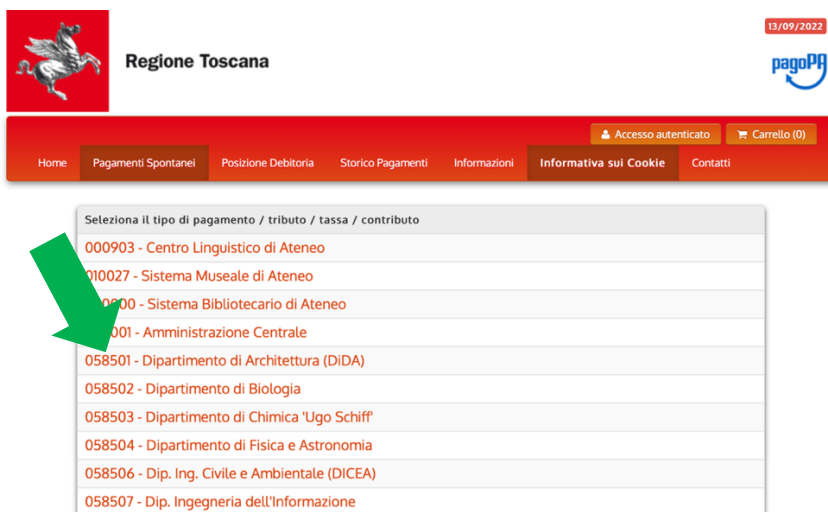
Regione Toscana

13/09/2022

pagoPA

Accesso autenticato
Carrello (0)

Home
Pagamenti Spontanei
Posizione Debitoria
Storico Pagamenti
Informazioni
Informativa sui Cookie
Contatti

Seleziona il tipo di pagamento / tributo / tassa / contributo

000903 - Centro Linguistico di Ateneo
010027 - Sistema Museale di Ateneo
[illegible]000 - Sistema Bibliotecario di Ateneo
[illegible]001 - Amministrazione Centrale
058501 - Dipartimento di Architettura (DiDA)
058502 - Dipartimento di Biologia
058503 - Dipartimento di Chimica 'Ugo Schiff'
058504 - Dipartimento di Fisica e Astronomia
058506 - Dip. Ing. Civile e Ambientale (DICEA)
058507 - Dip. Ingegneria dell'Informazione